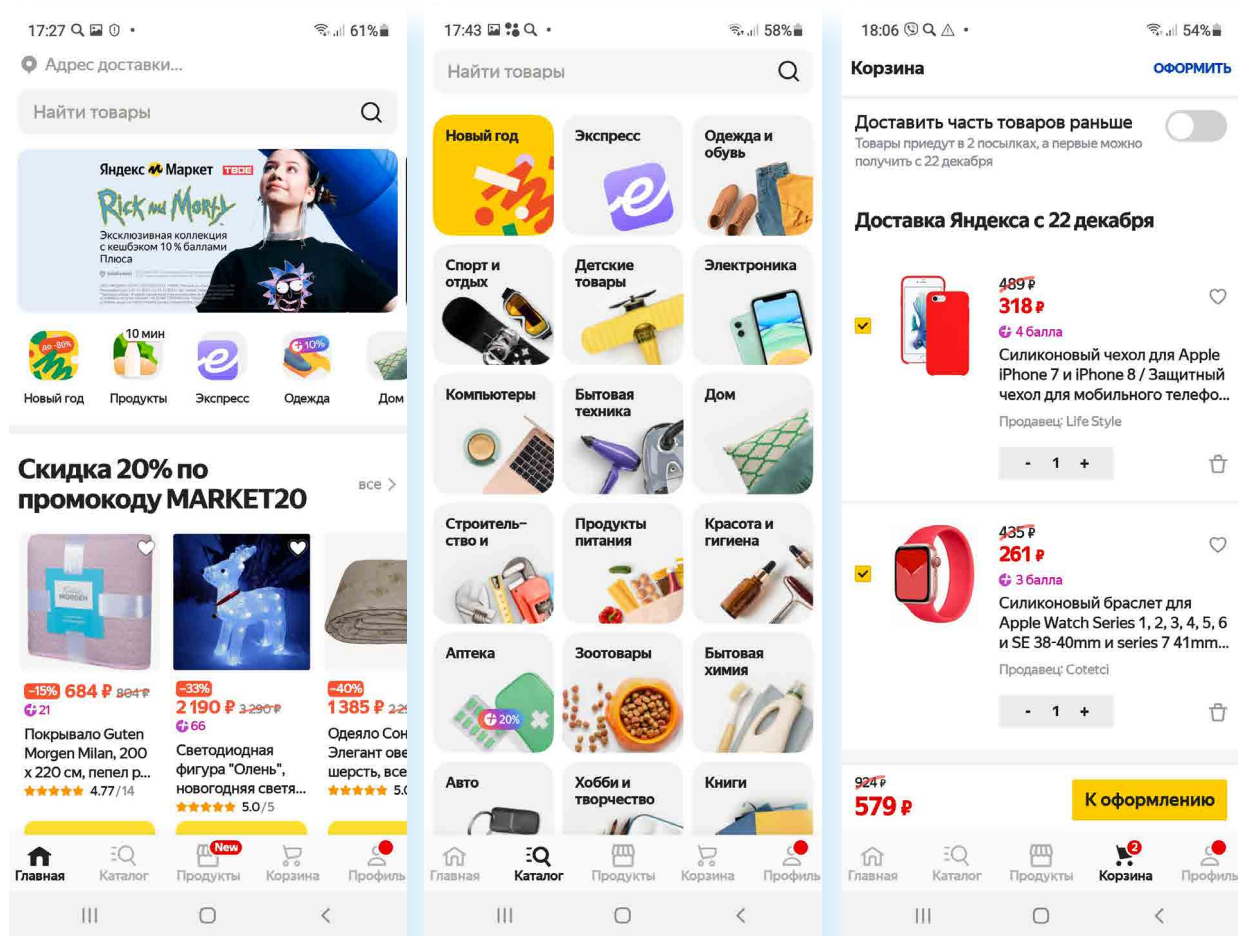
17:27 61%

Адрес доставки...

Найти товары

Яндекс Маркет TBOE
Rick and Morty
Эксклюзивная коллекция с кешбэком 10 % баллами Плюса

до -80%
Новый год
10 мин
Продукты
Экспресс
10%
Одежда
Дом

Скидка 20% по промокоду MARKET20
все

-15% 684 ₽ 804 ₽
21
Покрывало Guten Morgen Milan, 200 x 220 см, пепел р...
4.77/14

-33%
2 190 ₽ 3 290 ₽
66
Светодиодная фигура "Олень", новогодняя светя...
5.0/5

-40%
1385 ₽ 22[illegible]
Одеяло Сон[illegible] Элегант ове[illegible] шерсть, все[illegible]
5.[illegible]

Главная
Каталог
New
Продукты
Корзина
Профиль

17:43 58%

Найти товары

Новый год
Экспресс
Одежда и обувь
Спорт и отдых
Детские товары
Электроника
Компьютеры
Бытовая техника
Дом
Строитель-ство и
Продукты питания
Красота и гигиена
Аптека
20%
Зоотовары
Бытовая химия
Авто
Хобби и творчество
Книги

Главная
Каталог
Продукты
Корзина
Профиль

18:06 54%

Корзина
ОФОРМИТЬ

Доставить часть товаров раньше
Товары приедут в 2 посылках, а первые можно получить с 22 декабря

Доставка Яндекса с 22 декабря

489 ₽
318 ₽
4 балла
Силиконовый чехол для Apple iPhone 7 и iPhone 8 / Защитный чехол для мобильного телефо...
Продавец: Life Style
- 1 +

435 ₽
261 ₽
3 балла
Силиконовый браслет для Apple Watch Series 1, 2, 3, 4, 5, 6 и SE 38-40mm и series 7 41mm...
Продавец: Cotetci
- 1 +

924 ₽
579 ₽
К оформлению

Главная
Каталог
Продукты
2
Корзина
Профиль